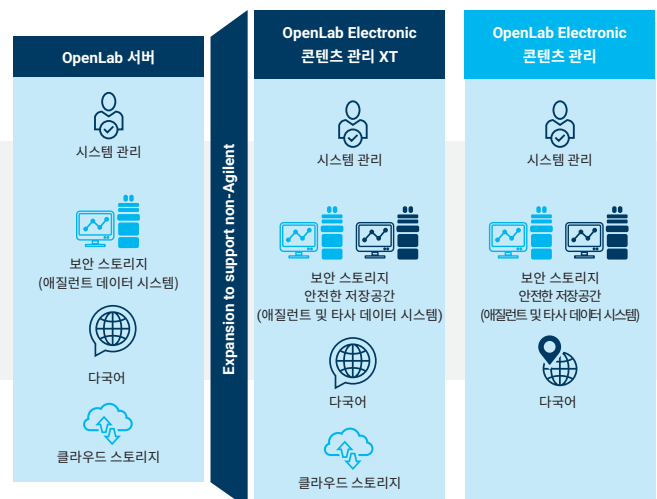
OpenLab 서버

시스템 관리

보안 스토리지
(애질런트 데이터 시스템)

다국어

클라우드 스토리지

Expansion to support non-Agilent

OpenLab Electronic
콘텐츠 관리 XT

시스템 관리

보안 스토리지
안전한 저장공간
(애질런트 및 타사 데이터 시스템)

다국어

클라우드 스토리지

OpenLab Electronic
콘텐츠 관리

시스템 관리

보안 스토리지
안전한 저장공간
(애질런트 및 타사 데이터 시스템)

다국어